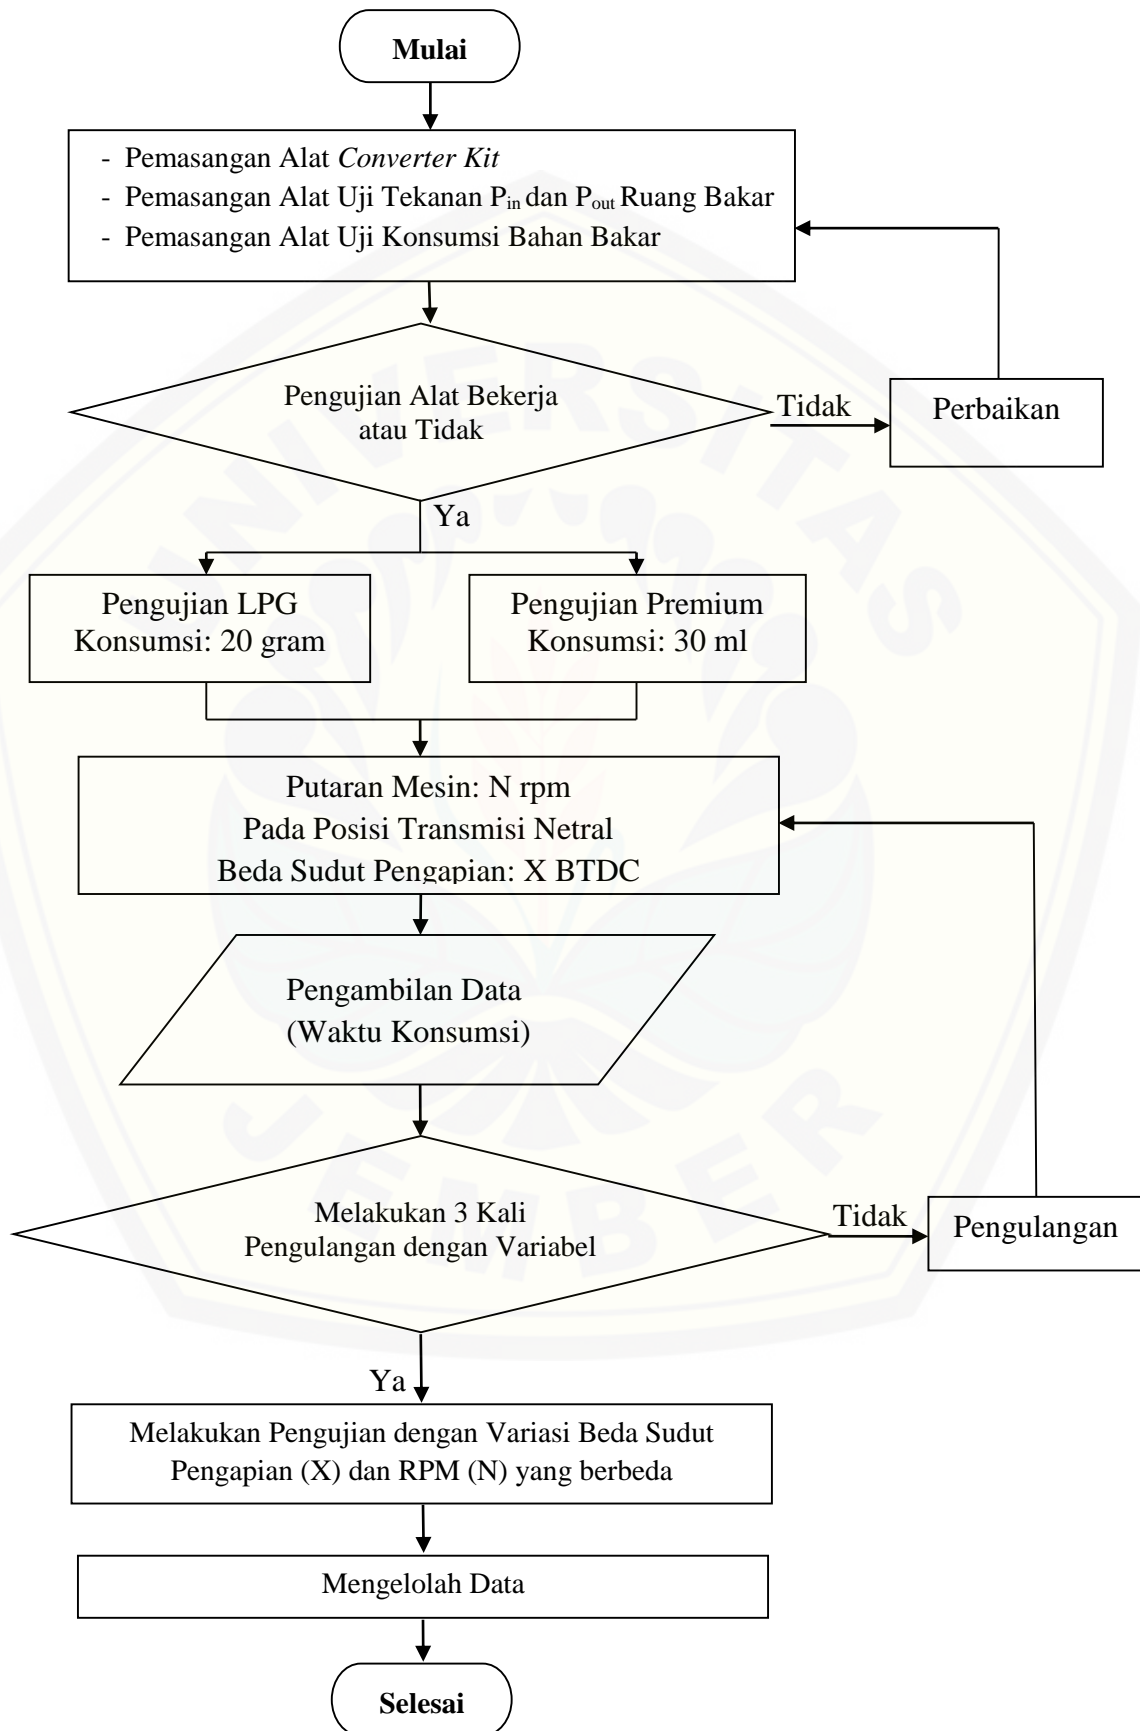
Mulai

- Pemasangan Alat Converter Kit
- Pemasangan Alat Uji Tekanan $P_{in}$ dan $P_{out}$ Ruang Bakar
- Pemasangan Alat Uji Konsumsi Bahan Bakar

Pengujian Alat Bekerja atau Tidak

Tidak

Perbaikan

Ya

Pengujian LPG
Konsumsi: 20 gram

Pengujian Premium
Konsumsi: 30 ml

Putaran Mesin: N rpm
Pada Posisi Transmisi Netral
Beda Sudut Pengapian: X BTDC

Pengambilan Data
(Waktu Konsumsi)

Melakukan 3 Kali
Pengulangan dengan Variabel

Tidak

Pengulangan

Ya

Melakukan Pengujian dengan Variasi Beda Sudut Pengapian (X) dan RPM (N) yang berbeda

Mengelolah Data

Selesai